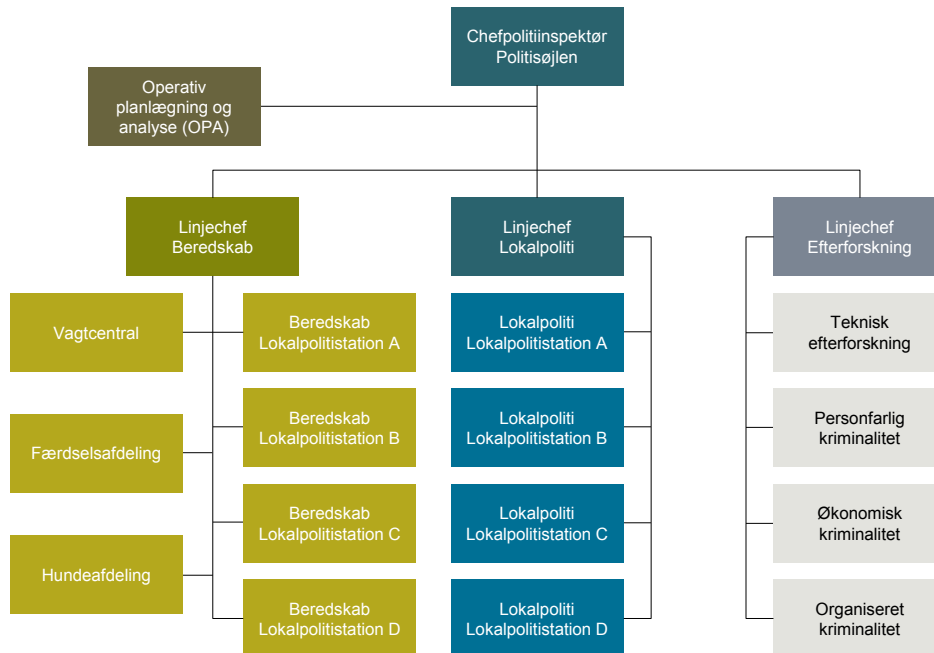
Chefpolitiinspektør Politisøjlen

Operativ planlægning og analyse (OPA)

Linjechef Beredskab

Vagtcentral

Færdselsafdeling

Hundeafdeling

Beredskab Lokalpolitistation A

Beredskab Lokalpolitistation B

Beredskab Lokalpolitistation C

Beredskab Lokalpolitistation D

Linjechef Lokalpoliti

Lokalpoliti Lokalpolitistation A

Lokalpoliti Lokalpolitistation B

Lokalpoliti Lokalpolitistation C

Lokalpoliti Lokalpolitistation D

Linjechef Efterforskning

Teknisk efterforskning

Personfarlig kriminalitet

Økonomisk kriminalitet

Organiseret kriminalitet